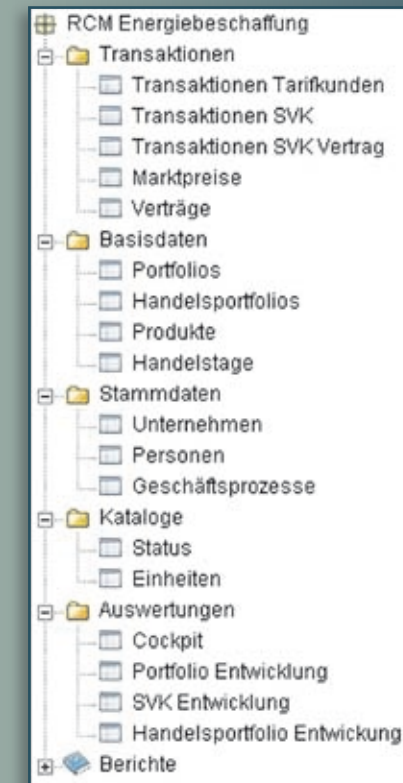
RCM Energiebeschaffung
Transaktionen
Transaktionen Tarifkunden
Transaktionen SVK
Transaktionen SVK Vertrag
Marktpreise
Verträge
Basisdaten
Portfolios
Handelsportfolios
Produkte
Handelstage
Stammdaten
Unternehmen
Personen
Geschäftsprozesse
Kataloge
Status
Einheiten
Auswertungen
Cockpit
Portfolio Entwicklung
SVK Entwicklung
Handelsportfolio Entwickung
Berichte